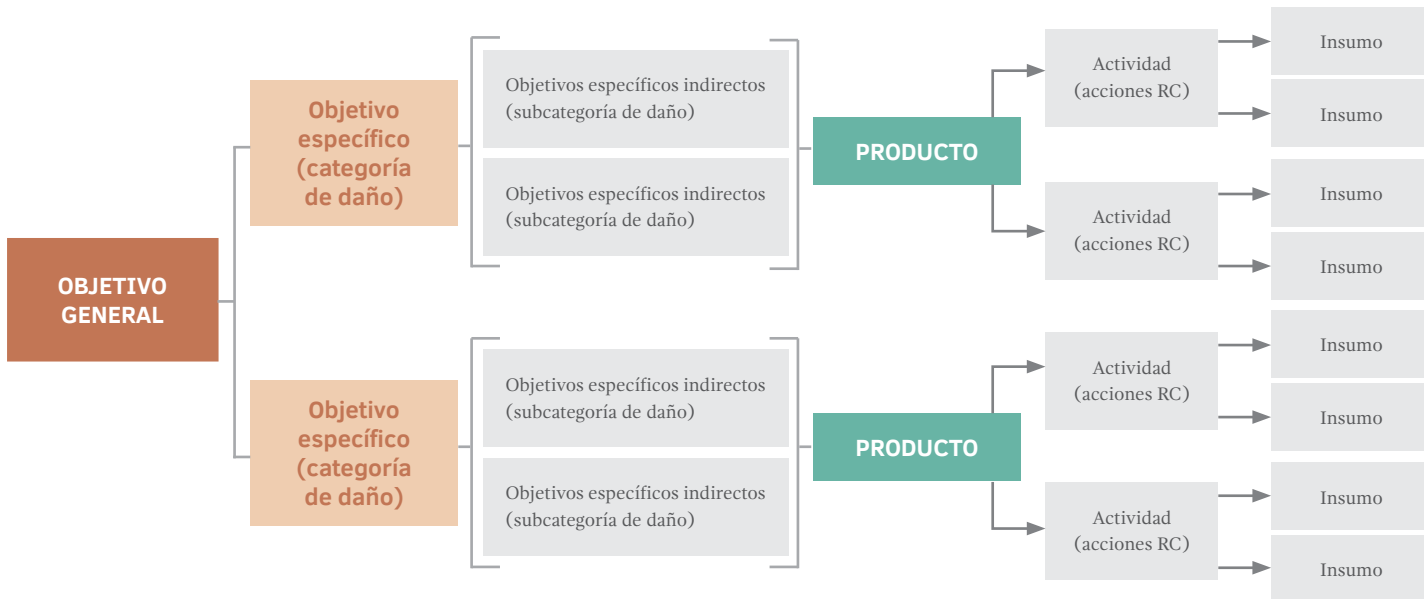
OBJETIVO GENERAL

Objetivo específico (categoría de daño)

Objetivos específicos indirectos (subcategoría de daño)

Objetivos específicos indirectos (subcategoría de daño)

PRODUCTO

Actividad (acciones RC)

Insumo

Insumo

Actividad (acciones RC)

Insumo

Insumo

Objetivo específico (categoría de daño)

Objetivos específicos indirectos (subcategoría de daño)

Objetivos específicos indirectos (subcategoría de daño)

PRODUCTO

Actividad (acciones RC)

Insumo

Insumo

Actividad (acciones RC)

Insumo

Insumo